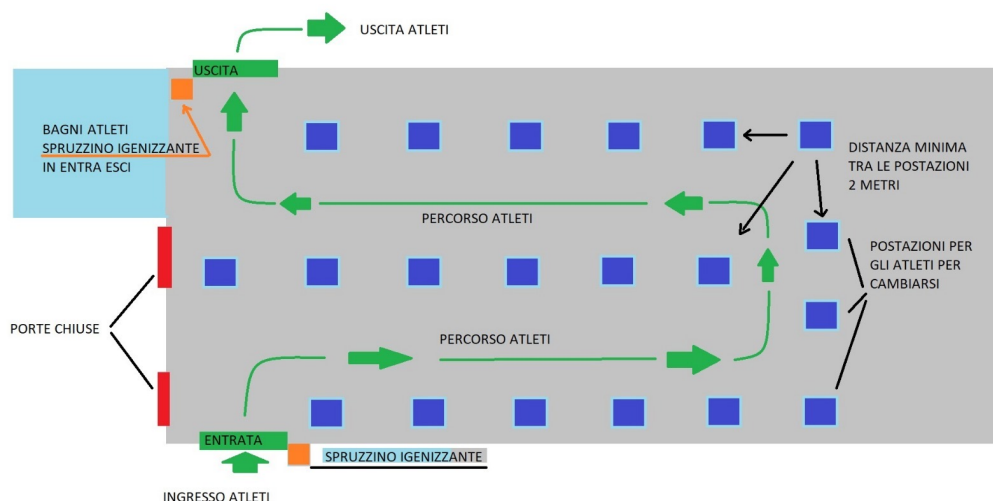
USCITA ATLETI

USCITA

BAGNI ATLETI
SPRUZZINO IGENIZZANTE
IN ENTRA ESCI

DISTANZA MINIMA
TRA LE POSTAZIONI
2 METRI

PERCORSO ATLETI

POSTAZIONI PER
GLI ATLETI PER
CAMBIARSI

PORTE CHIUSE

PERCORSO ATLETI

ENTRATA

SPRUZZINO IGENIZZANTE

INGRESSO ATLETI